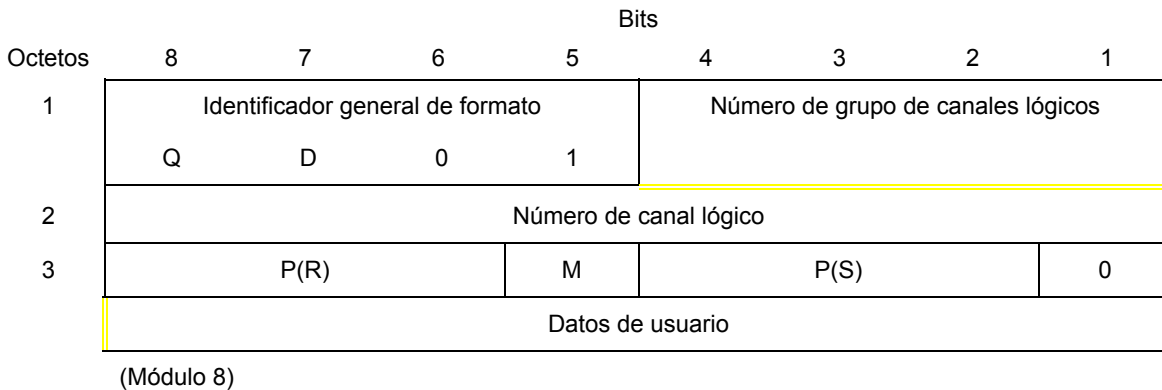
| | Bits | | | | | | | |
|---|---|---|---|---|---|---|---|---|
| Octetos | 8 | 7 | 6 | 5 | 4 | 3 | 2 | 1 |
| 1 | Identificador general de formato<br>Q D 0 1 | | | | Número de grupo de canales lógicos | | | |
| 2 | Número de canal lógico | | | | | | | |
| 3 | P(R) | | | M | P(S) | | | 0 |
| | Datos de usuario | | | | | | | |

(Módulo 8)